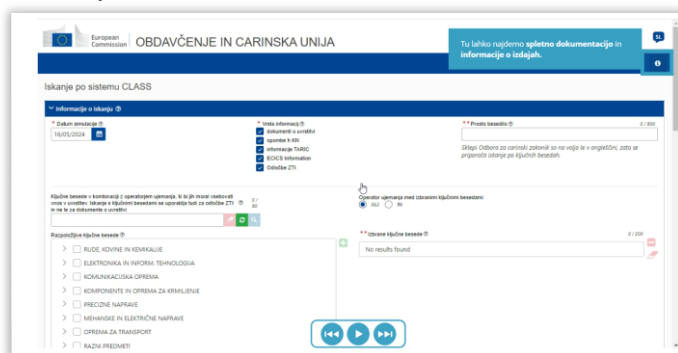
European Commission OBDAVČENJE IN CARINSKA UNIJA

Tu lahko najdemo spletno dokumentacijo in informacije o izdajah.

SL

Iskanje po sistemu CLASS

Informacije o iskanju

* Datum simulacije
16/05/2024

* Vrsta informacij
dokumenti o uvrstitvi
opombe k KN
informacije TARIC
EOICS Information
Odločbe ZTI

** Prosto besedilo
0 / 300

Sklepi Odbora za carinski zakonik so na voljo le v angleščini, zato se priporoča iskanje po ključnih besedah.

Ključne besede v kombinaciji z operatorjem ujemanja, ki bi jih moral vsebovati opis v uvrstitvi. Iskanje s ključnimi besedami se uporablja tudi za odločbe ZTI in ne le za dokumente o uvrstitvi
0 / 80

Operator ujemanja med izbranimi ključnimi besedami
ALI IN

Razpoložljive ključne besede

RUDE, KOVINE IN KEMIKALIJE
ELEKTRONIKA IN INFORM. TEHNOLOGIJA
KOMUNIKACIJSKA OPREMA
KOMPONENTE IN OPREMA ZA KRMILJENJE
PRECIZNE NAPRAVE
MEHANSKE IN ELEKTRIČNE NAPRAVE
OPREMA ZA TRANSPORT
RAZNI PREDMETI

** Izbrane ključne besede
0 / 200
No results found